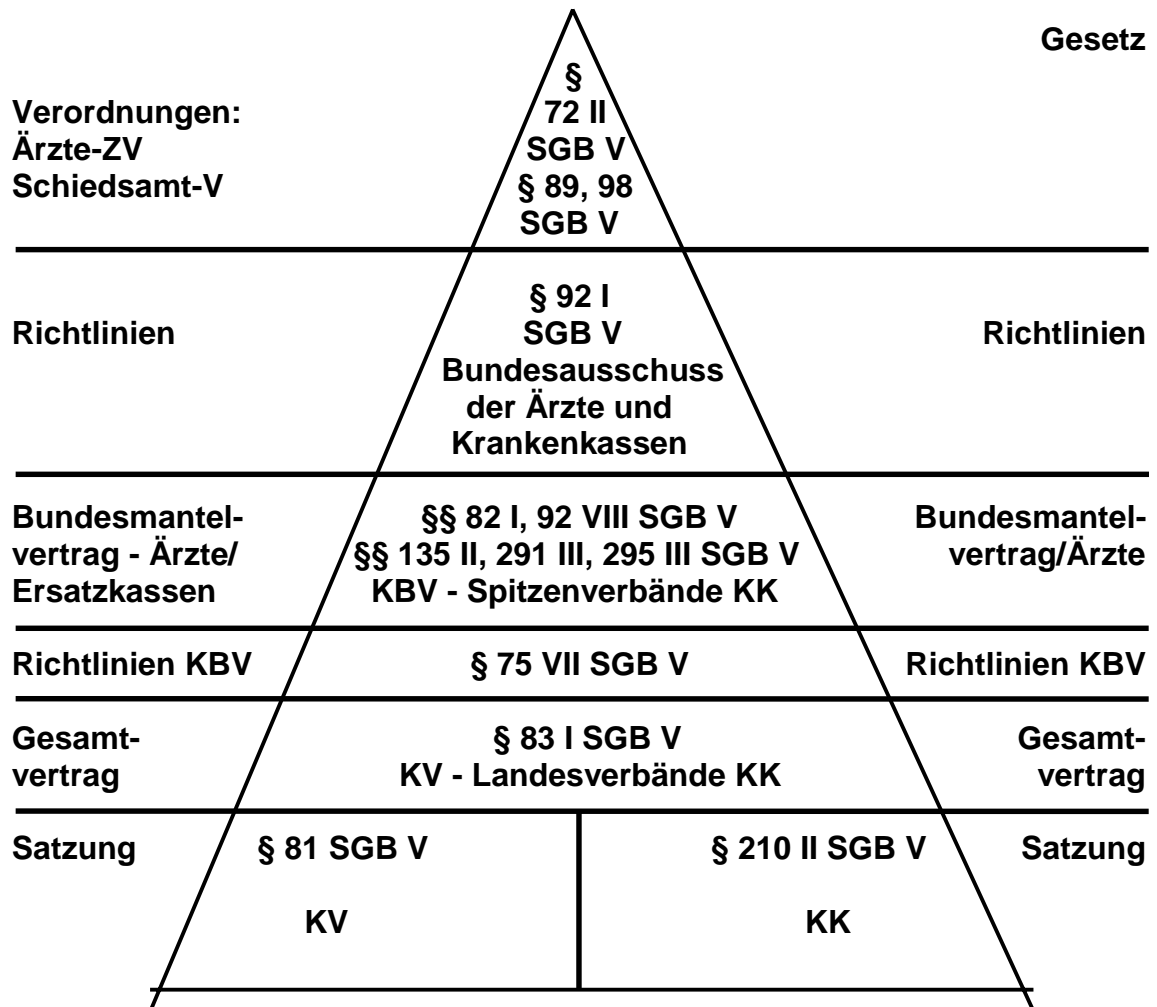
Gesetz

Verordnungen:
Ärzte-ZV
Schiedsamt-V

§
72 II
SGB V
§ 89, 98
SGB V

Richtlinien

§ 92 I
SGB V
Bundesausschuss
der Ärzte und
Krankenkassen

Richtlinien

Bundesmantelvertrag - Ärzte/
Ersatzkassen

§§ 82 I, 92 VIII SGB V
§§ 135 II, 291 III, 295 III SGB V
KBV - Spitzenverbände KK

Bundesmantelvertrag/Ärzte

Richtlinien KBV

§ 75 VII SGB V

Richtlinien KBV

Gesamtvertrag

§ 83 I SGB V
KV - Landesverbände KK

Gesamtvertrag

Satzung

§ 81 SGB V

KV

§ 210 II SGB V

KK

Satzung